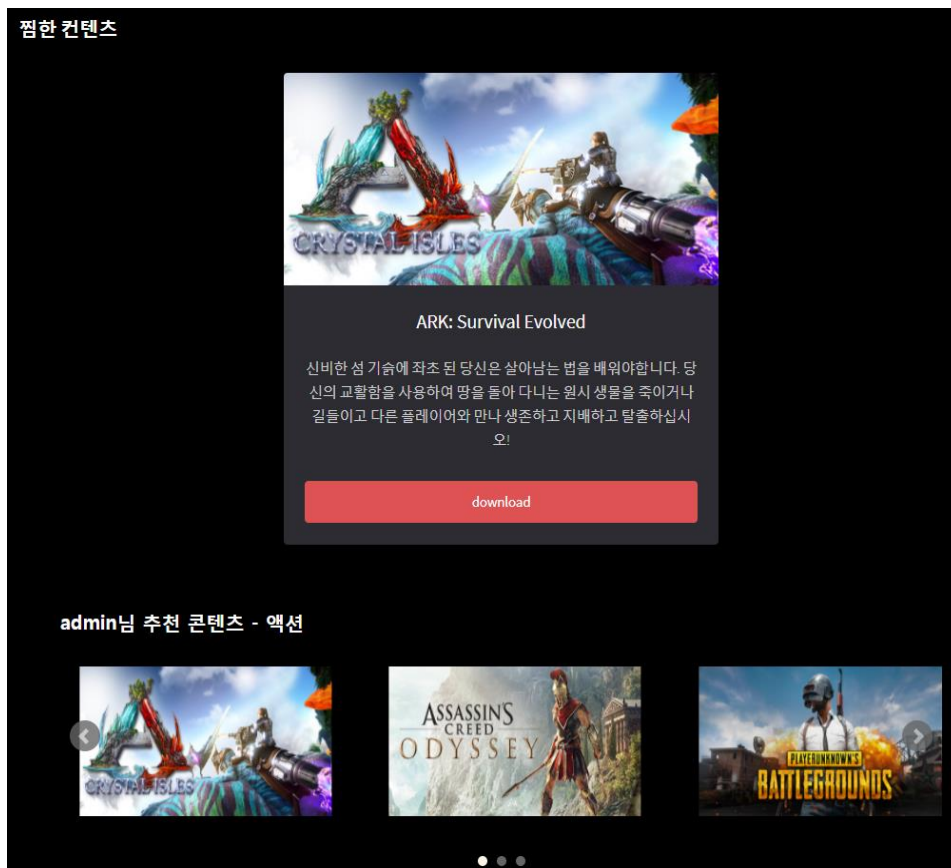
찜한 컨텐츠

CRYSTAL ISLES

ARK: Survival Evolved

신비한 섬 기슭에 좌초 된 당신은 살아남는 법을 배워야합니다. 당신의 교활함을 사용하여 땅을 돌아 다니는 원시 생물을 죽이거나 길들이고 다른 플레이어와 만나 생존하고 지배하고 탈출하십시오!

download

admin님 추천 콘텐츠 - 액션

CRYSTAL ISLES

ASSASSIN'S CREED ODYSSEY

PLAYERUNKNOWN'S BATTLEGROUNDS